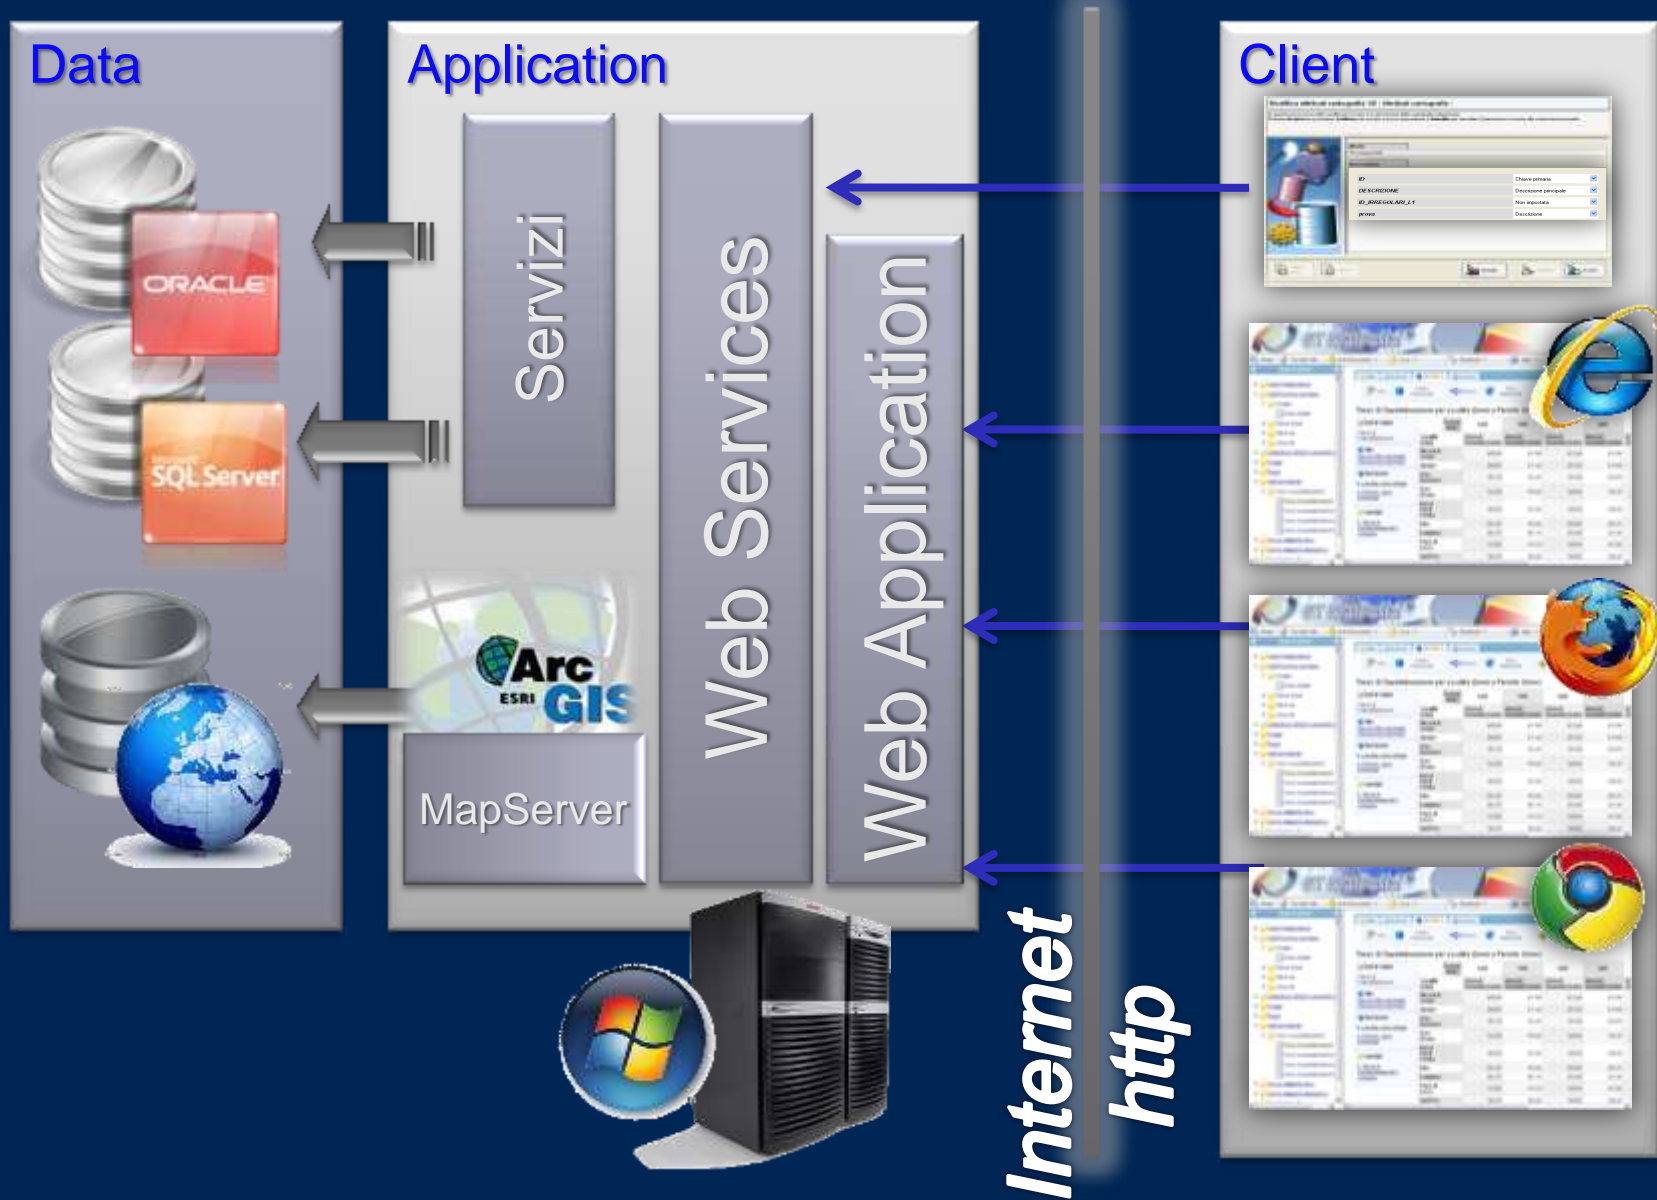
Data

Application

Client

ORACLE

SQL Server

Servizi

Web Services

Web Application

Arc ESRI GIS

MapServer

Internet
http

ID
DESCRIZIONE
ID_IRREGOLARI_1 1
prova
Chiave primaria
Descrizione principale
Non impostata
Descrizione